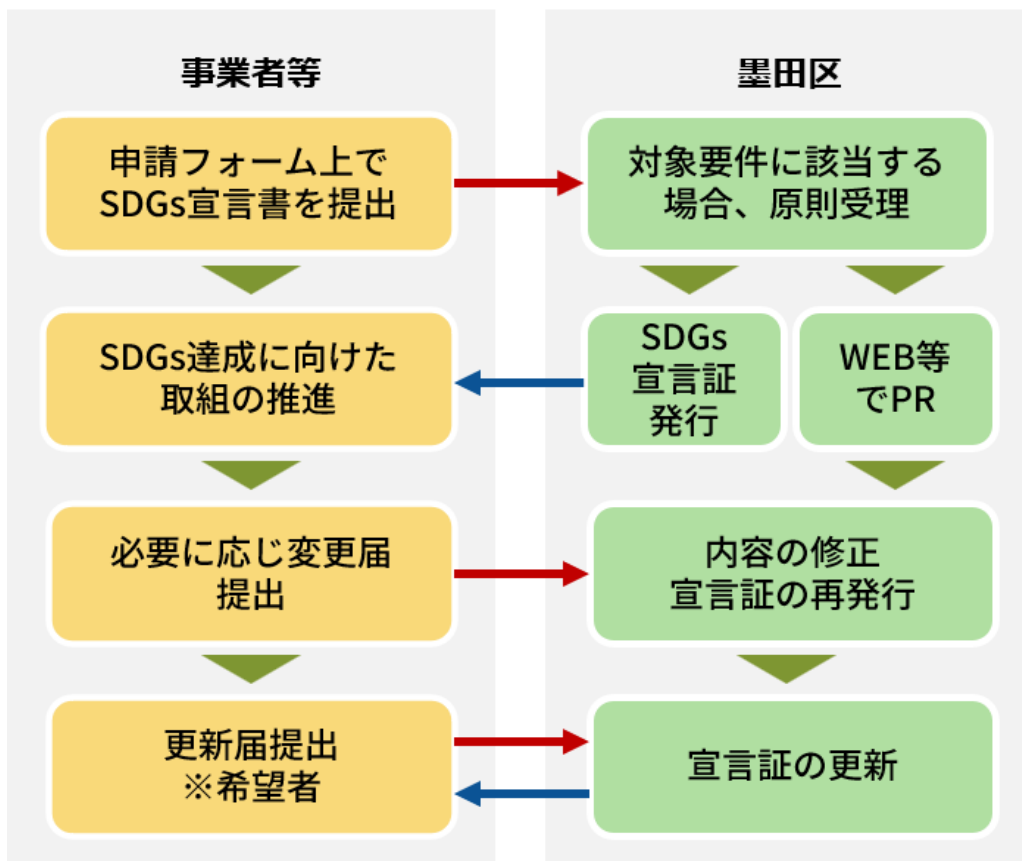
事業者等

申請フォーム上で SDGs宣言書を提出

SDGs達成に向けた取組の推進

必要に応じ変更届提出

更新届提出
※希望者

墨田区

対象要件に該当する場合、原則受理

SDGs
宣言証
発行

WEB等でPR

内容の修正
宣言証の再発行

宣言証の更新